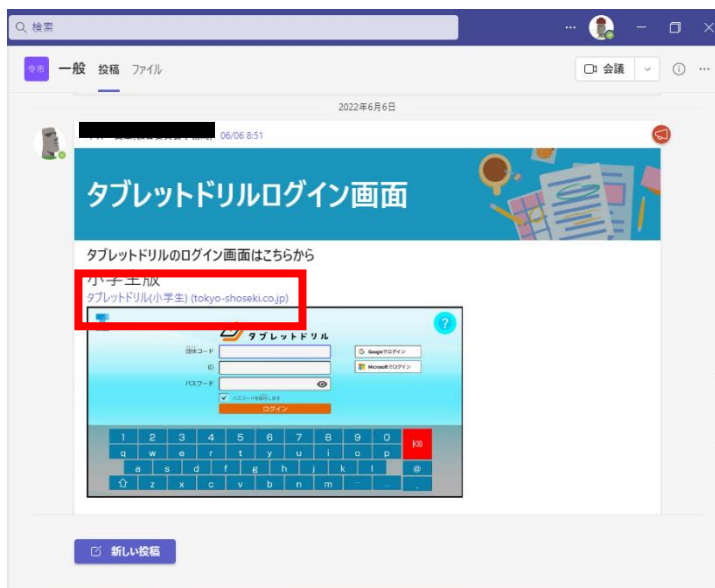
検索

寺市 一般 投稿 ファイル

会議

2022年6月6日

06/06 8:51

タブレットドリルログイン画面

タブレットドリルのログイン画面はこちらから

小学生版
タブレットドリル(小学生) (tokyo-shoseki.co.jp)

タブレットドリル

団体コード
ID
パスワード
Googleでログイン
Microsoftでログイン
パスワードを表示します
ログイン

1 2 3 4 5 6 7 8 9 0
q w e r t y u i o p
a s d f g h j k l @
z x c v b n m .

新しい投稿